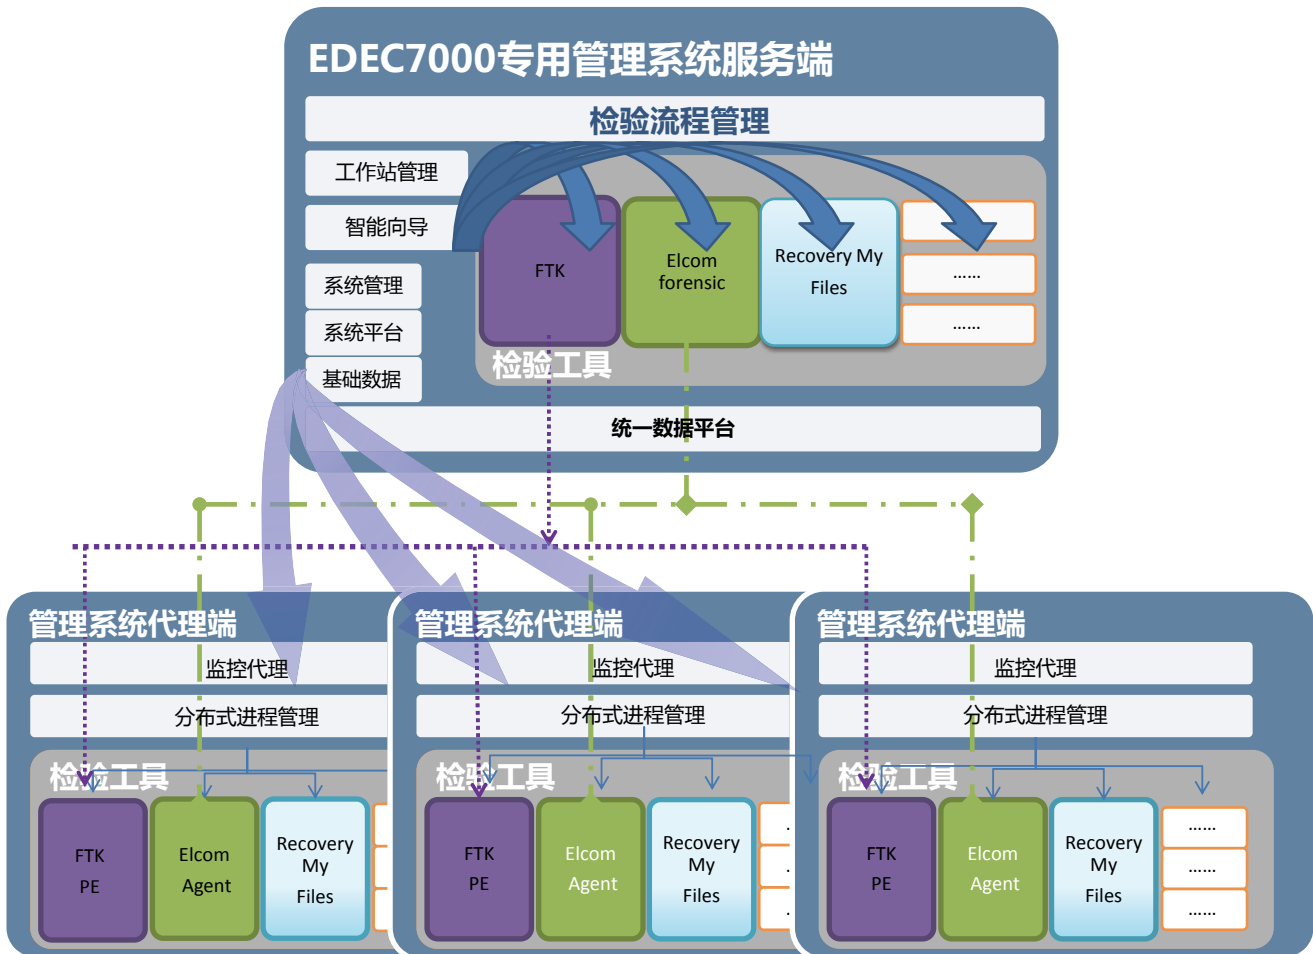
EDEC7000专用管理系统服务端

检验流程管理

工作站管理

智能向导

系统管理

系统平台

基础数据

FTK

Elcom forensic

Recovery My Files

……

……

检验工具

统一数据平台

管理系统代理端

监控代理

分布式进程管理

检验工具

FTK PE

Elcom Agent

Recovery My Files

管理系统代理端

监控代理

分布式进程管理

检验工具

FTK PE

Elcom Agent

Recovery My Files

管理系统代理端

监控代理

分布式进程管理

检验工具

FTK PE

Elcom Agent

Recovery My Files

……

……

……